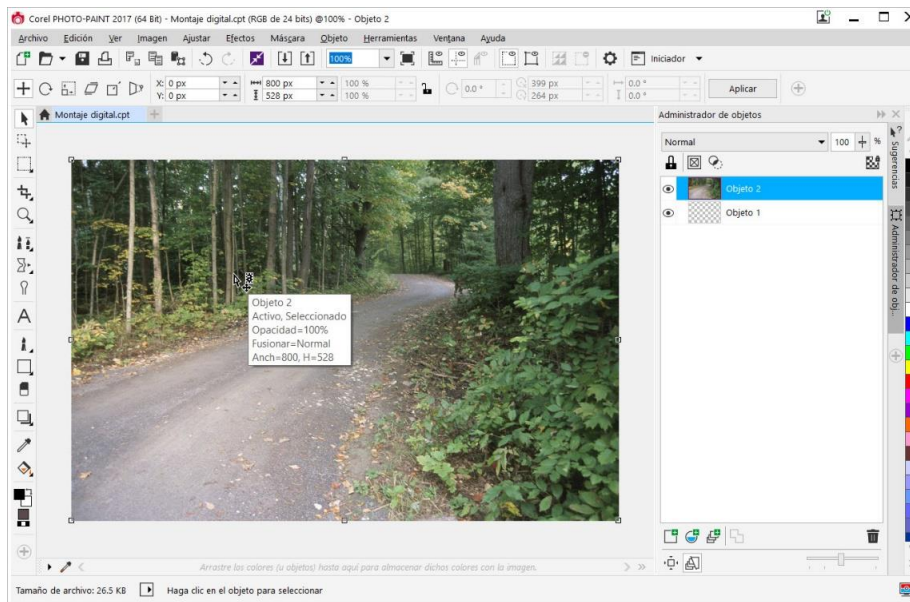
Corel PHOTO-PAINT 2017 (64 Bit) - Montaje digital.cpt (RGB de 24 bits) @100% - Objeto 2

Archivo Edición Ver Imagen Ajustar Efectos Máscara Objeto Herramientas Ventana Ayuda

100% Iniciador

X: 0 px Y: 0 px 800 px 528 px 100 % 100 % 0.0 ° 399 px 264 px 0.0 ° 0.0 ° Aplicar

Montaje digital.cpt

Objeto 2
Activo, Seleccionado
Opacidad=100%
Fusionar=Normal
Anch=800, H=528

Administrador de objetos

Normal 100 %

Objeto 2
Objeto 1

Sugerencias
Administrador de obj...

Arrastre los colores (u objetos) hasta aquí para almacenar dichos colores con la imagen.

Tamaño de archivo: 26.5 KB Haga clic en el objeto para seleccionar